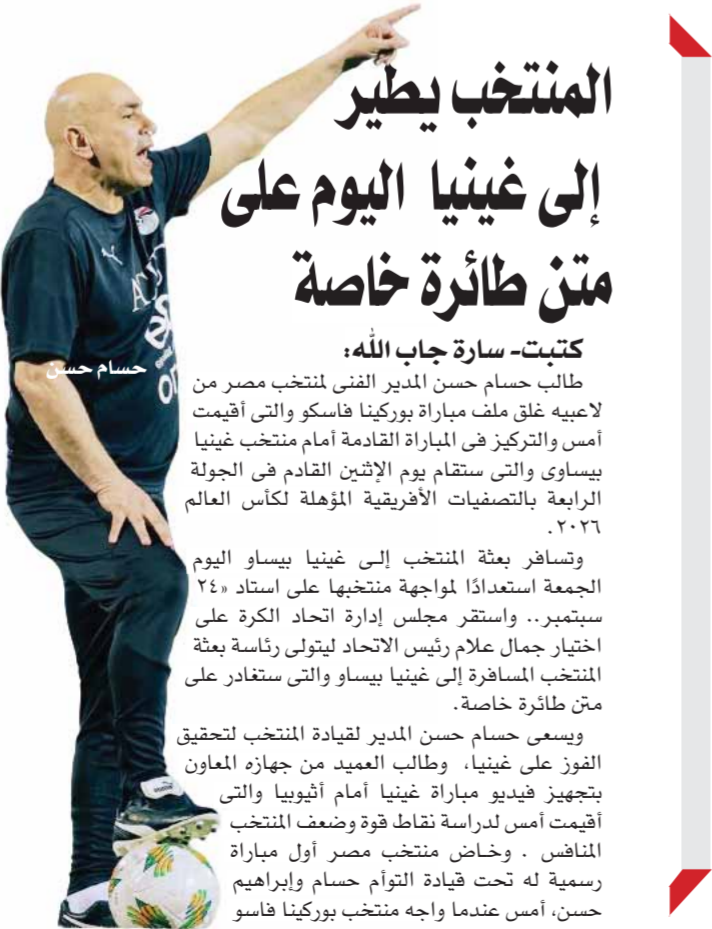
المنتخب يطير إلى غينيا اليوم على متن طائرة خاصة

كتبت- سارة جاب الله:

حسام حسن

طالب حسام حسن المدير الفنى لمنتخب مصر من لاعبيه غلق ملف مباراة بوركينا فاسكو والتى أقيمت أمس والتركيز فى المباراة القادمة أمام منتخب غينيا بيساوى والتى ستقام يوم الإثنين القادم فى الجولة الرابعة بالتصفيات الأفريقية المؤهلة لكأس العالم ٢٠٢٦.

وتسافر بعثة المنتخب إلى غينيا بيساو اليوم الجمعة استعدادًا لمواجهة منتخبها على استاد «٢٤ سبتمبر».. واستقر مجلس إدارة اتحاد الكرة على اختيار جمال علام رئيس الاتحاد ليتولى رئاسة بعثة المنتخب المسافرة إلى غينيا بيساو والتى ستغادر على متن طائرة خاصة.

ويسعى حسام حسن المدير لقيادة المنتخب لتحقيق الفوز على غينيا، وطالب العميد من جهازه المعاون بتجهيز فيديو مباراة غينيا أمام أثيوبيا والتى أقيمت أمس لدراسة نقاط قوة وضعف المنتخب المنافس. وخاض منتخب مصر أول مباراة رسمية له تحت قيادة التوأم حسام وإبراهيم حسن، أمس عندما واجه منتخب بوركينا فاسو